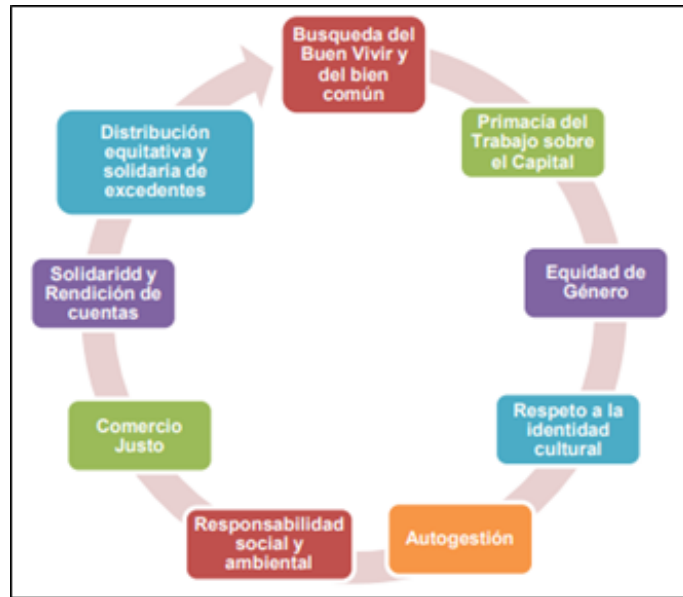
Busqueda del Buen Vivir y del bien común

Primacía del Trabajo sobre el Capital

Equidad de Género

Respeto a la identidad cultural

Autogestión

Responsabilidad social y ambiental

Comercio Justo

Solidaridd y Rendición de cuentas

Distribución equitativa y solidaria de excedentes